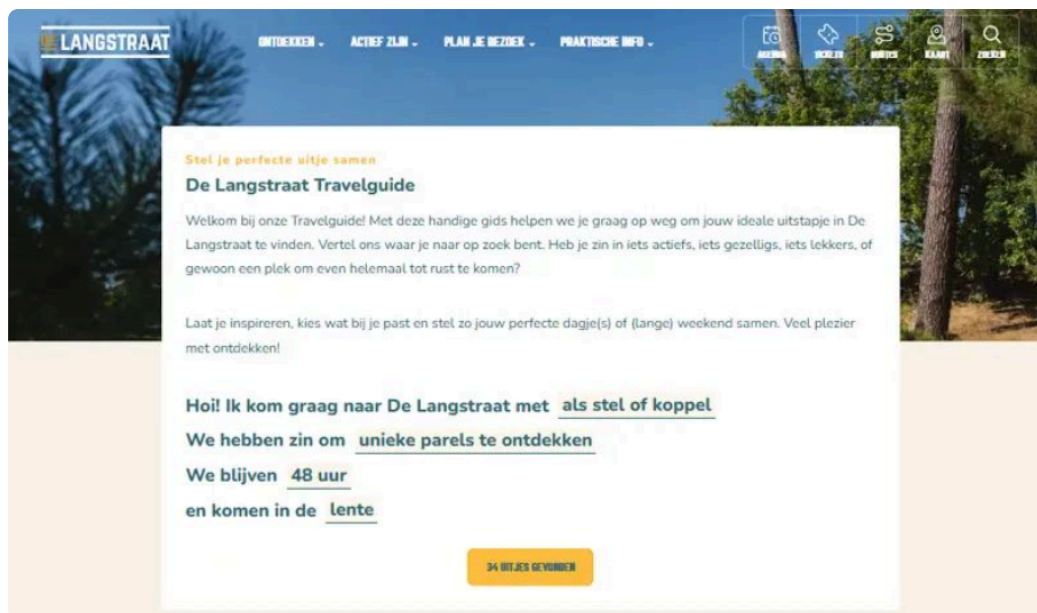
DE LANGSTRAAT

ONTDEKKEN ⌄ ACTIEF ZIJN ⌄ PLAN JE BEZOEK ⌄ PRAKTISCHE INFO ⌄

AGENDA ROUTES KAART ZOEKEN

Stel je perfecte uitje samen

De Langstraat Travelguide

Welkom bij onze Travelguide! Met deze handige gids helpen we je graag op weg om jouw ideale uitstapje in De Langstraat te vinden. Vertel ons waar je naar op zoek bent. Heb je zin in iets actiefs, iets gezelligs, iets lekkers, of gewoon een plek om even helemaal tot rust te komen?

Laat je inspireren, kies wat bij je past en stel zo jouw perfecte dagje(s) of (lange) weekend samen. Veel plezier met ontdekken!

Hoi! Ik kom graag naar De Langstraat met als stel of koppel

We hebben zin om unieke parels te ontdekken

We blijven 48 uur

en komen in de lente

34 UITJES GEVONDEN